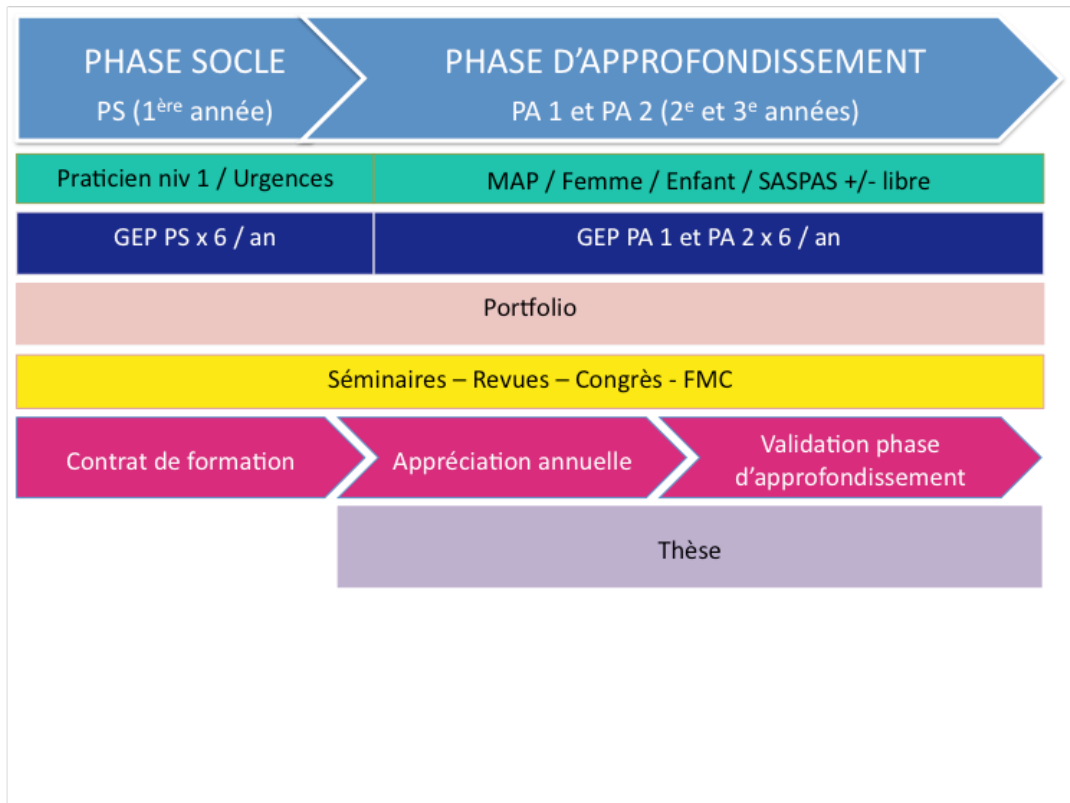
PHASE SOCLE
PS (1$^{ère}$ année)

PHASE D'APPROFONDISSEMENT
PA 1 et PA 2 (2$^{e}$ et 3$^{e}$ années)

Praticien niv 1 / Urgences

MAP / Femme / Enfant / SASPAS +/- libre

GEP PS x 6 / an

GEP PA 1 et PA 2 x 6 / an

Portfolio

Séminaires – Revues – Congrès - FMC

Contrat de formation

Appréciation annuelle

Validation phase d'approfondissement

Thèse